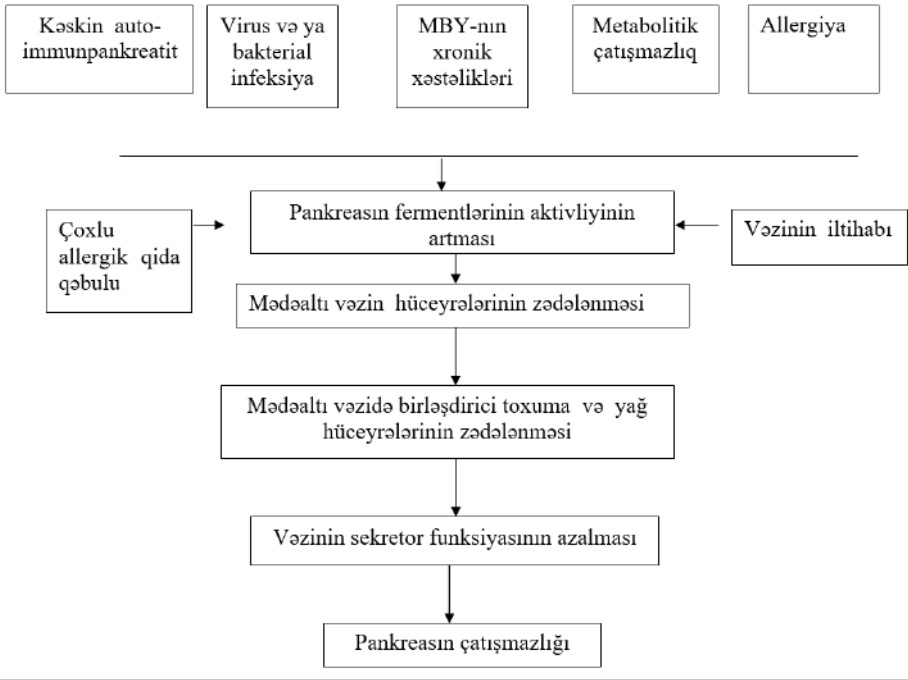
Kəskin autoimmunpankreatit

Virus və ya bakterial infeksiya

MBY-nın xronik xəstəlikləri

Metabolitik çatışmazlıq

Allergiya

Çoxlu allergik qida qəbulu

Pankreasın fermentlərinin aktivliyinin artması

Vəzinin iltihabı

Mədəaltı vəzin hüceyrələrinin zədələnməsi

Mədəaltı vəzidə birləşdirici toxuma və yağ hüceyrələrinin zədələnməsi

Vəzinin sekretor funksiyasının azalması

Pankreasın çatışmazlığı